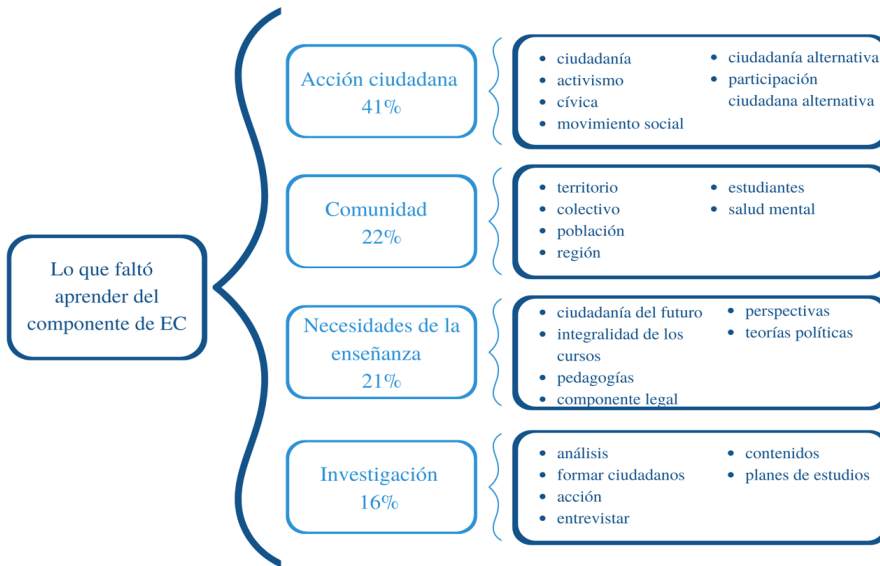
Lo que faltó aprender del componente de EC

Acción ciudadana
41%

- ciudadanía
- activismo
- cívica
- movimiento social
- ciudadanía alternativa
- participación ciudadana alternativa

Comunidad
22%

- territorio
- colectivo
- población
- región
- estudiantes
- salud mental

Necesidades de la enseñanza
21%

- ciudadanía del futuro
- integralidad de los cursos
- pedagogías
- componente legal
- perspectivas
- teorías políticas

Investigación
16%

- análisis
- formar ciudadanos
- acción
- entrevistar
- contenidos
- planes de estudios